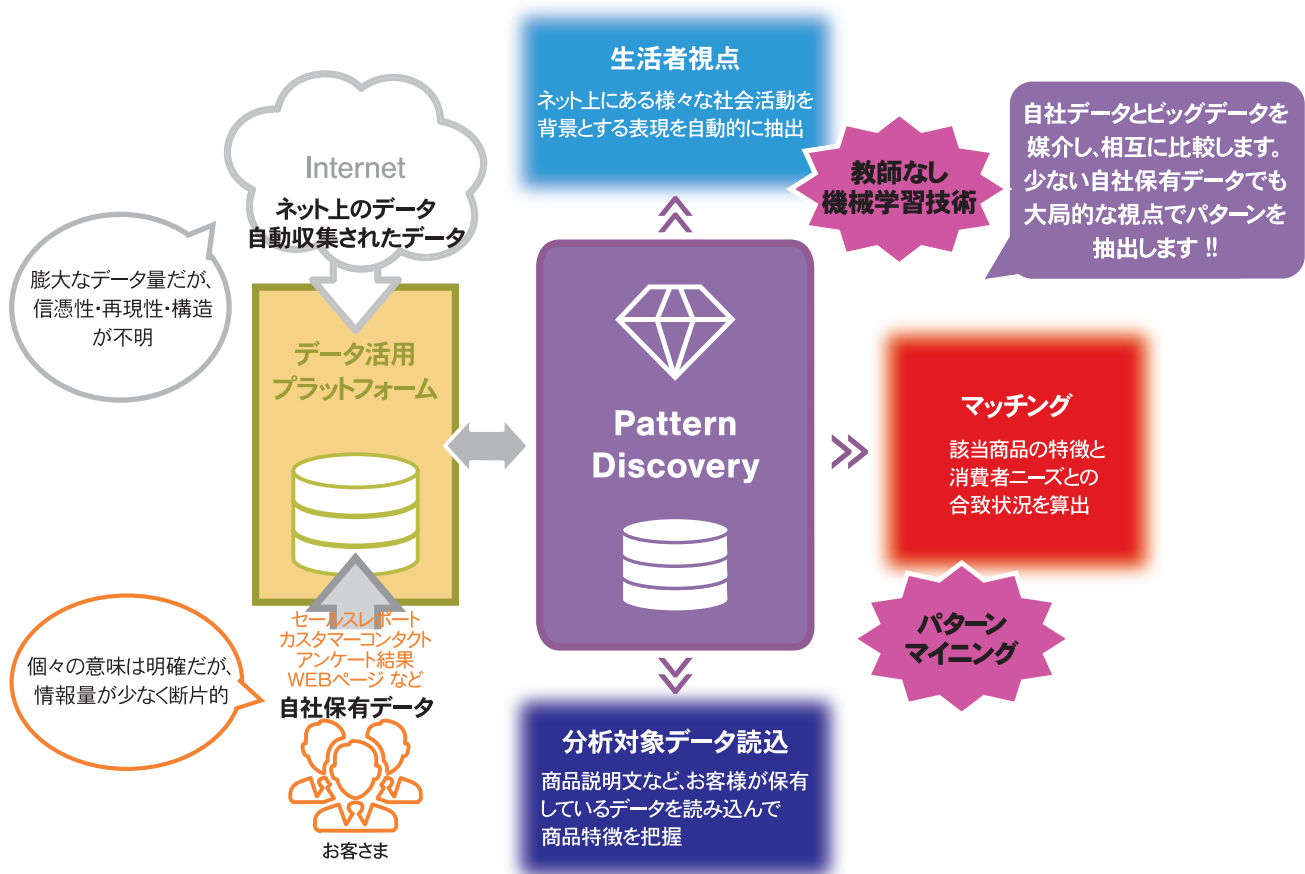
生活者視点

ネット上にある様々な社会活動を背景とする表現を自動的に抽出

教師なし機械学習技術

自社データとビッグデータを媒介し、相互に比較します。少ない自社保有データでも大局的な視点でパターンを抽出します !!

Internet
ネット上のデータ
自動収集されたデータ

膨大なデータ量だが、信憑性・再現性・構造が不明

データ活用
プラットフォーム

Pattern Discovery

マッチング

該当商品の特徴と消費者ニーズとの合致状況を算出

パターン
マイニング

セールスレポート
カスタマーコンタクト
アンケート結果
WEBページ など

個々の意味は明確だが、情報量が少なく断片的

自社保有データ

お客さま

分析対象データ読込

商品説明文など、お客様が保有しているデータを読み込んで商品特徴を把握